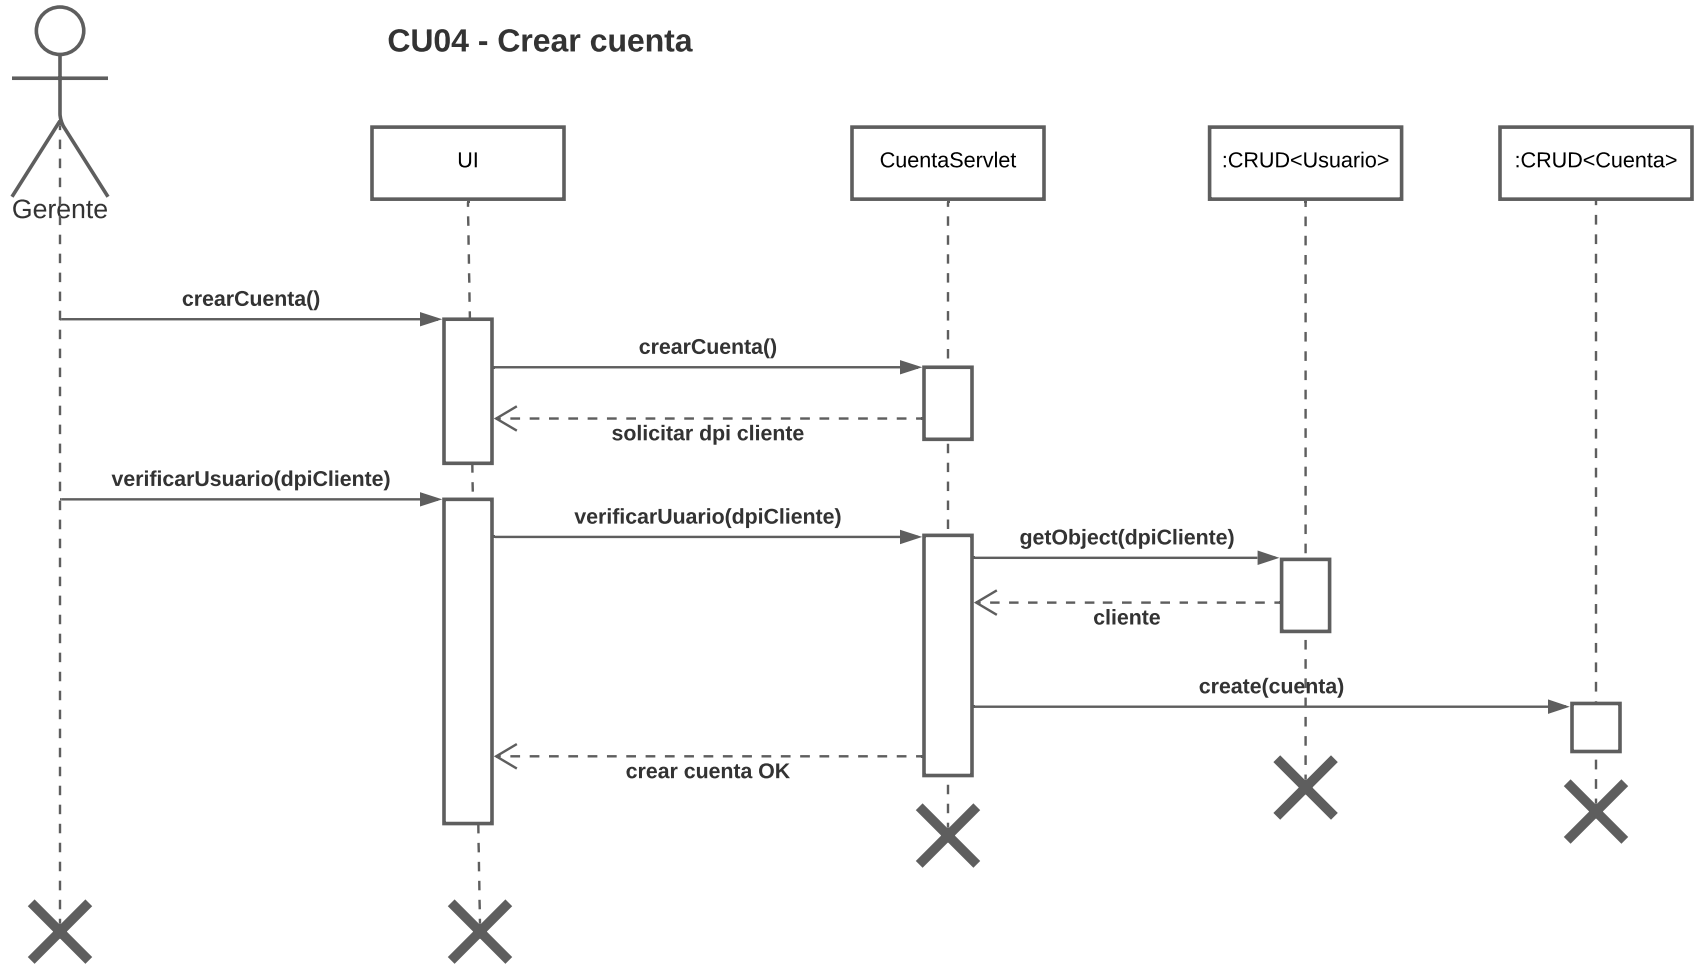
CU04 - Crear cuenta

Gerente

UI

CuentaServlet

:CRUD<Usuario>

:CRUD<Cuenta>

crearCuenta()

crearCuenta()

solicitar dpi cliente

verificarUsuario(dpiCliente)

verificarUuario(dpiCliente)

getObject(dpiCliente)

cliente

create(cuenta)

crear cuenta OK